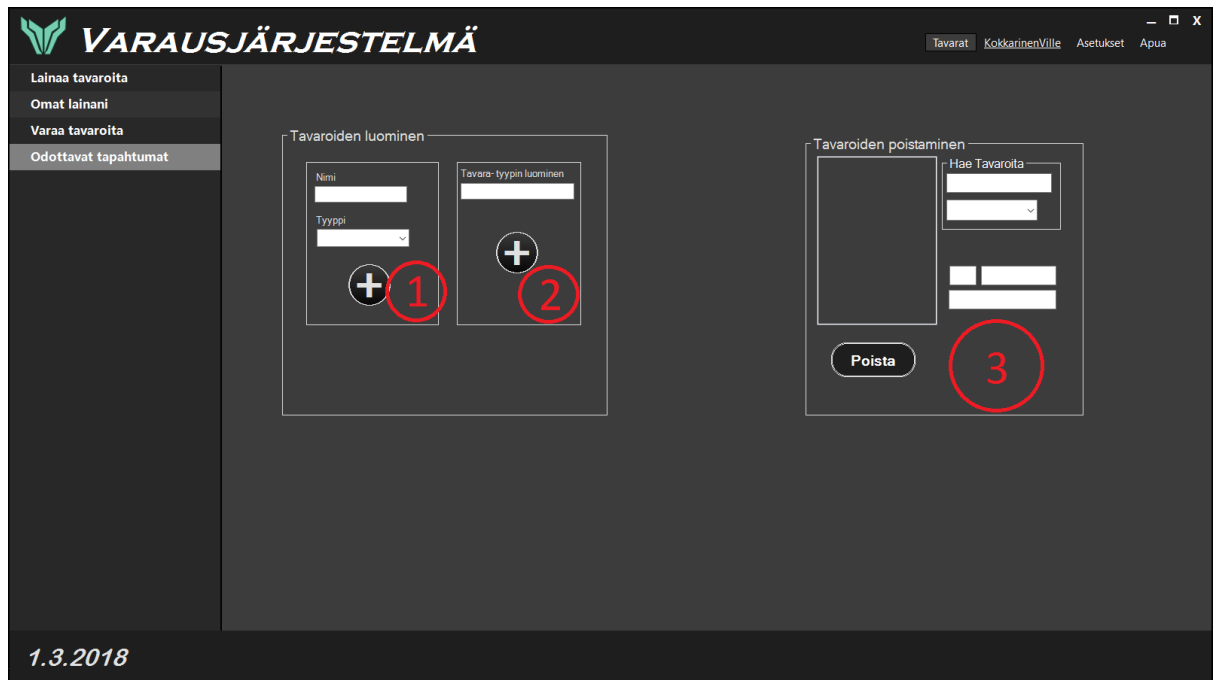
Varausjärjestelmä

Tavarat KokkarinenVille Asetukset Apua

_ □ X

Lainaa tavaroita
Omat lainani
Varaa tavaroita
Odottavat tapahtumat

Tavaroiden luominen

Nimi

Tyyppi

1

Tavara- tyypin luominen

2

Tavaroiden poistaminen

Hae Tavaroita

Poista

3

1.3.2018